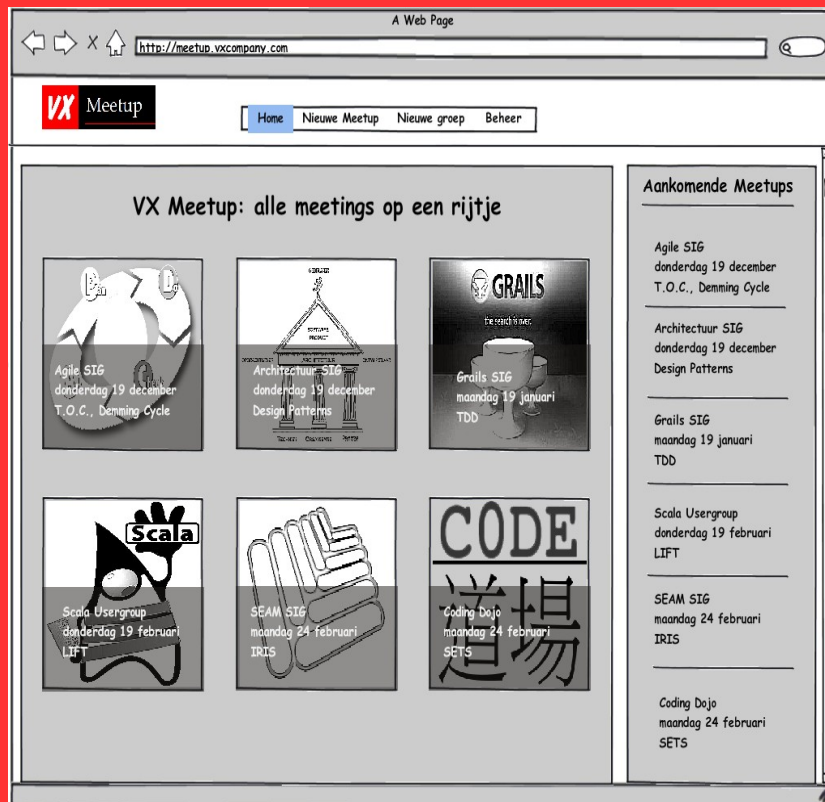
A Web Page

http://meetup.vxcompany.com

VX Meetup

Home Nieuwe Meetup Nieuwe groep Beheer

VX Meetup: alle meetings op een rijtje

Agile SIG
donderdag 19 december
T.O.C., Demming Cycle

Architectuur SIG
donderdag 19 december
Design Patterns

GRAILS
the search is over.

Grails SIG
maandag 19 januari
TDD

Scala

Scala Usergroup
donderdag 19 februari
LIFT

SEAM SIG
maandag 24 februari
IRIS

CODE
道場

Coding Dojo
maandag 24 februari
SETS

Aankomende Meetups

Agile SIG
donderdag 19 december
T.O.C., Demming Cycle

Architectuur SIG
donderdag 19 december
Design Patterns

Grails SIG
maandag 19 januari
TDD

Scala Usergroup
donderdag 19 februari
LIFT

SEAM SIG
maandag 24 februari
IRIS

Coding Dojo
maandag 24 februari
SETS